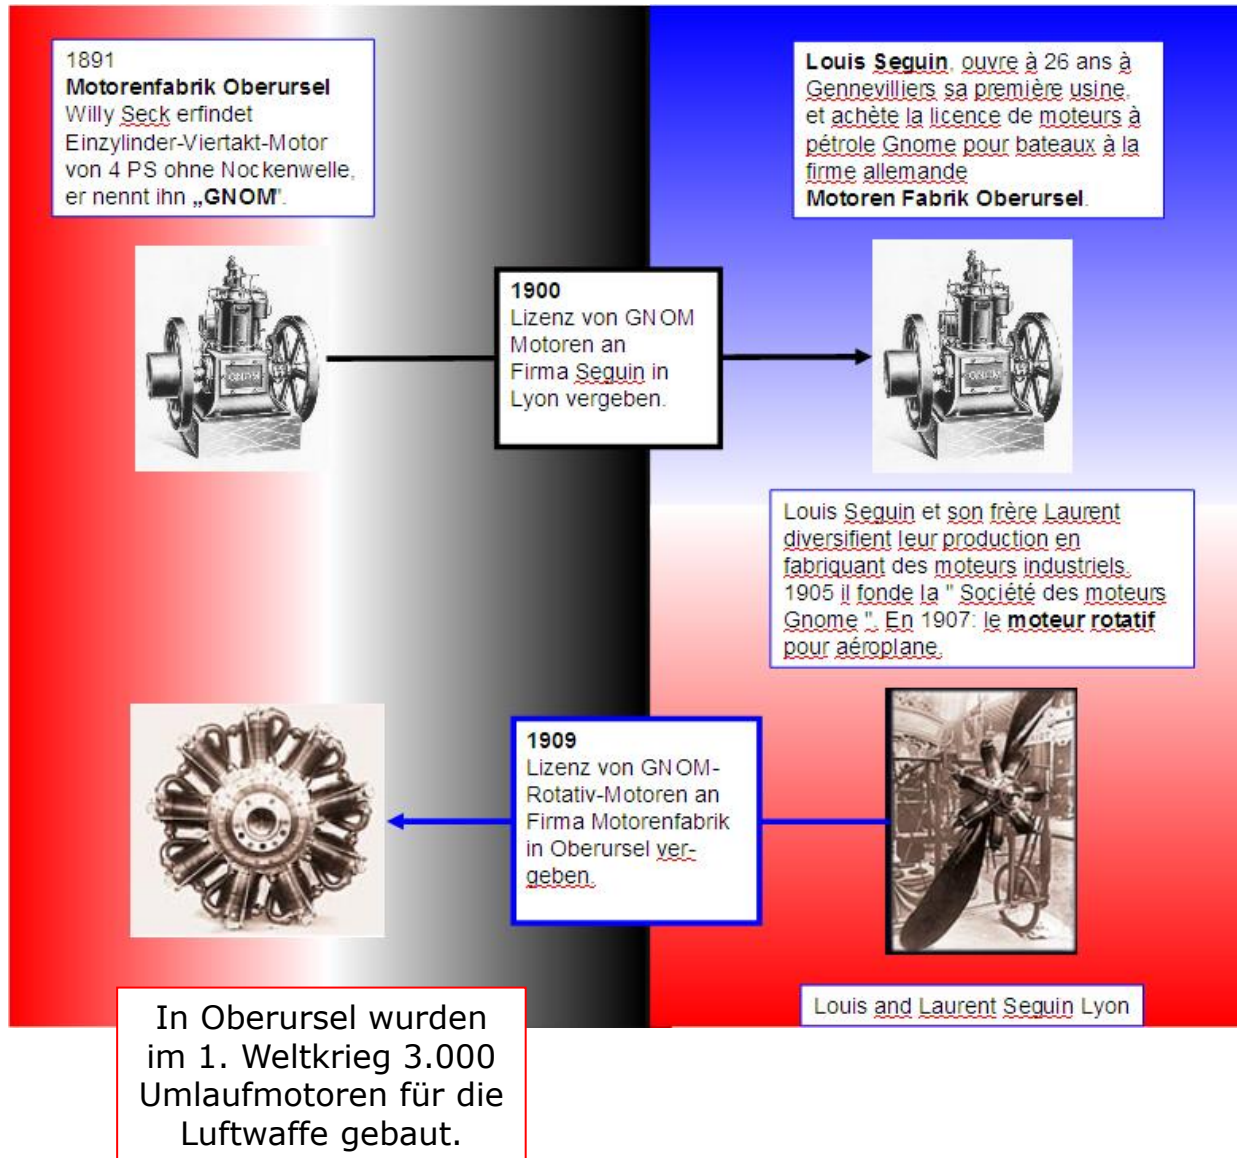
1891
**Motorenfabrik Oberursel**
Willy Seck erfindet Einzylinder-Viertakt-Motor von 4 PS ohne Nockenwelle, er nennt ihn „GNOM".

**Louis Seguin**, ouvre à 26 ans à Gennevilliers sa première usine, et achète la licence de moteurs à pétrole Gnome pour bateaux à la firme allemande
**Motoren Fabrik Oberursel**.

**1900**
Lizenz von GNOM Motoren an Firma Seguin in Lyon vergeben.

Louis Seguin et son frère Laurent diversifient leur production en fabriquant des moteurs industriels. 1905 il fonde la " Société des moteurs Gnome ". En 1907: le **moteur rotatif** pour aéroplane.

**1909**
Lizenz von GNOM-Rotativ-Motoren an Firma Motorenfabrik in Oberursel vergeben.

Louis and Laurent Seguin Lyon

In Oberursel wurden im 1. Weltkrieg 3.000 Umlaufmotoren für die Luftwaffe gebaut.